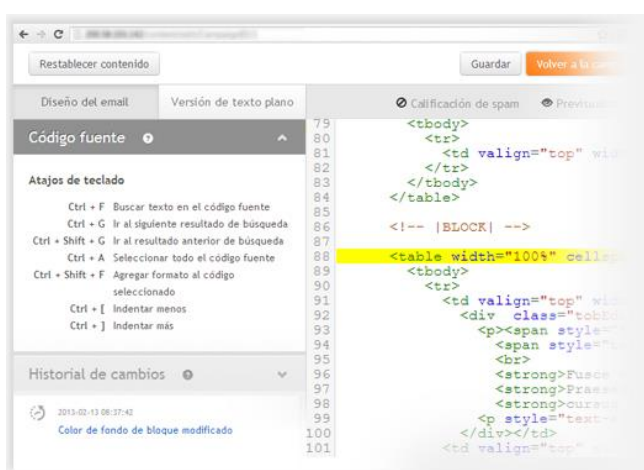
Restablecer contenido

Guardar

Volver a la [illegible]

Diseño del email

Versión de texto plano

Calificación de spam

Previs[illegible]

Código fuente

Atajos de teclado

Ctrl + F Buscar texto en el código fuente
Ctrl + G Ir al siguiente resultado de búsqueda
Ctrl + Shift + G Ir al resultado anterior de búsqueda
Ctrl + A Seleccionar todo el código fuente
Ctrl + Shift + F Agregar formato al código seleccionado
Ctrl + [ Indentar menos
Ctrl + ] Indentar más

Historial de cambios

2013-02-13 08:37:42
Color de fondo de bloque modificado

79 <tbody>
80 <tr>
81 <td valign="top" wi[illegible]
82 </tr>
83 </tbody>
84 </table>
85
86 <!-- |BLOCK| -->
87
88 <table width="100%" cell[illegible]
89 <tbody>
90 <tr>
91 <td valign="top" w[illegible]
92 <div class="tobEd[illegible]
93 <p><span style=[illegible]
94 <span style="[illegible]
95 <br>
96 <strong>Fusce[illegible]
97 <strong>Praes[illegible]
98 <strong>curs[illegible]
99 <p style="text-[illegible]
100 </div></td>
101 <td valign="top" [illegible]